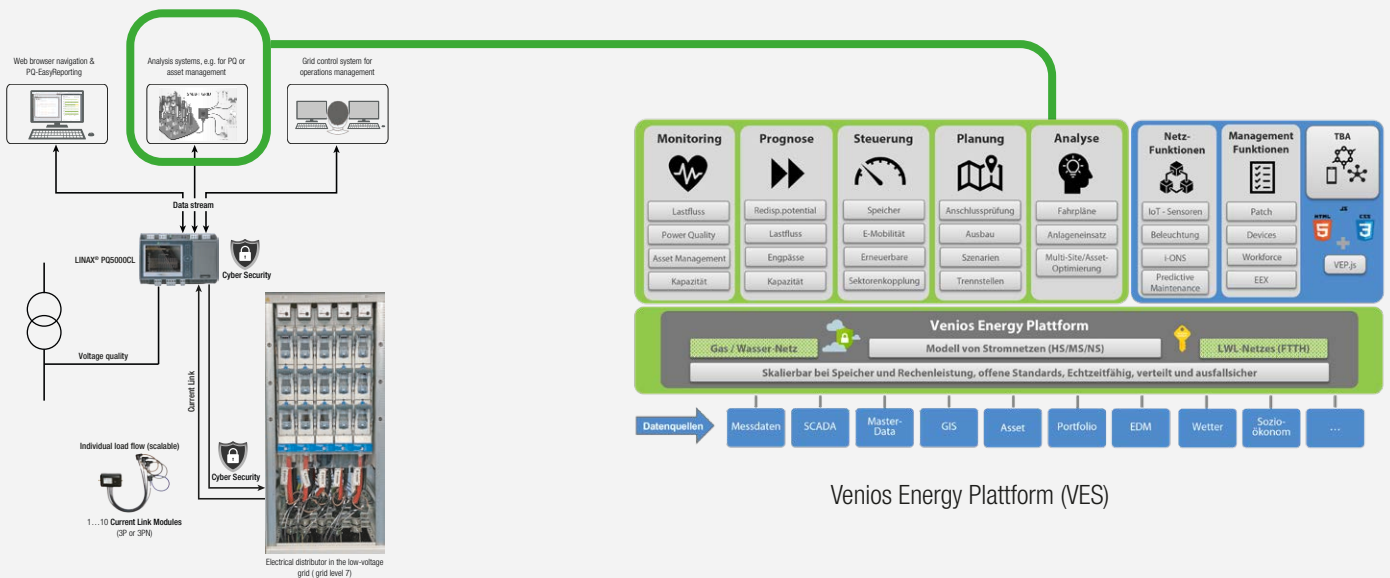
Web browser navigation & PQ-EasyReporting

Analysis systems, e.g. for PQ or asset management

Grid control system for operations management

Data stream

LINAX® PQ5000CL

Cyber Security

Voltage quality

Current Link

Cyber Security

Individual load flow (scalable)

1…10 Current Link Modules (3P or 3PN)

Electrical distributor in the low-voltage grid ( grid level 7)

Monitoring
Lastfluss
Power Quality
Asset Management
Kapazität

Prognose
Redisp.potential
Lastfluss
Engpässe
Kapazität

Steuerung
Speicher
E-Mobilität
Erneuerbare
Sektorenkopplung

Planung
Anschlussprüfung
Ausbau
Szenarien
Trennstellen

Analyse
Fahrpläne
Anlageneinsatz
Multi-Site/Asset-Optimierung

Netz-Funktionen
IoT - Sensoren
Beleuchtung
i-ONS
Predictive Maintenance

Management Funktionen
Patch
Devices
Workforce
EEX

TBA
HTML 5
CSS 3
VEP.js

Venios Energy Plattform
Gas / Wasser-Netz
Modell von Stromnetzen (HS/MS/NS)
LWL-Netzes (FTTH)
Skalierbar bei Speicher und Rechenleistung, offene Standards, Echtzeitfähig, verteilt und ausfallsicher

Datenquellen
Messdaten
SCADA
Master-Data
GIS
Asset
Portfolio
EDM
Wetter
Sozio-ökonom
...

Venios Energy Plattform (VES)